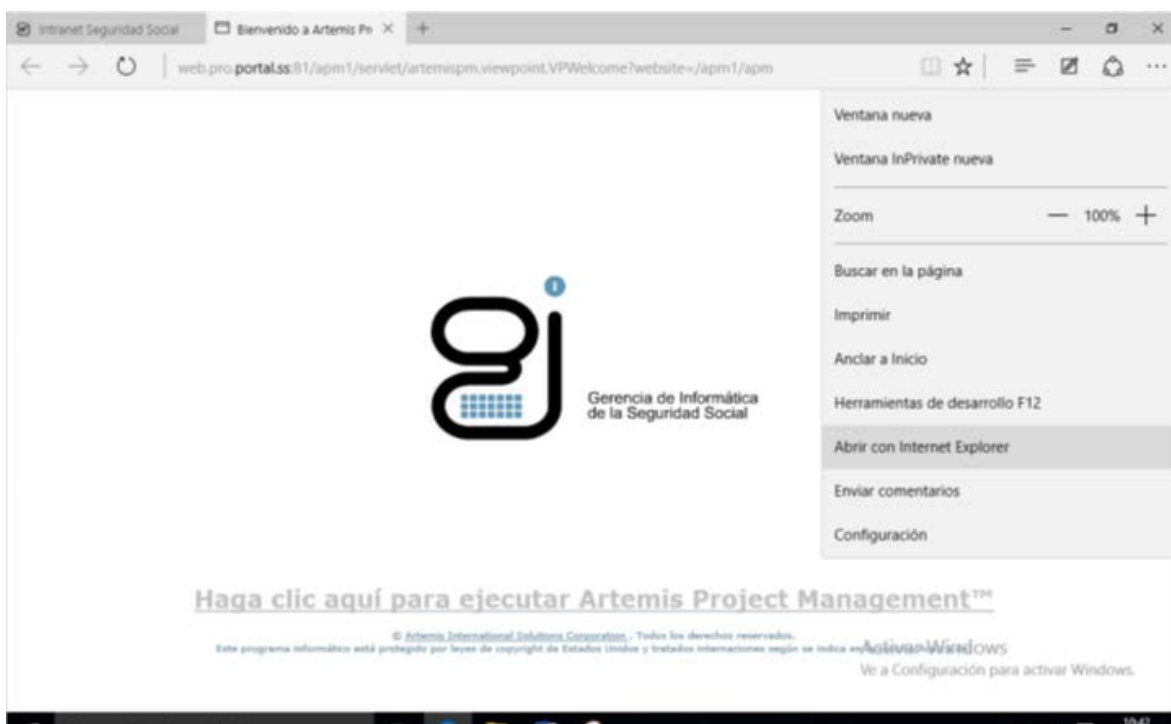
Intranet Seguridad Social
Bienvenido a Artemis Pr ×
+
web.pro.portal.ss:81/apm1/servlet/artemispm.viewpoint.VPWelcome?website=/apm1/apm

Ventana nueva
Ventana InPrivate nueva
Zoom — 100% +
Buscar en la página
Imprimir
Anclar a Inicio
Herramientas de desarrollo F12
Abrir con Internet Explorer
Enviar comentarios
Configuración

Gerencia de Informática de la Seguridad Social

Haga clic aquí para ejecutar Artemis Project Management™

© Artemis International Solutions Corporation . Todos los derechos reservados.
Este programa informático está protegido por leyes de copyright de Estados Unidos y tratados internacionales según se indica en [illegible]

Activar Windows
Ve a Configuración para activar Windows.